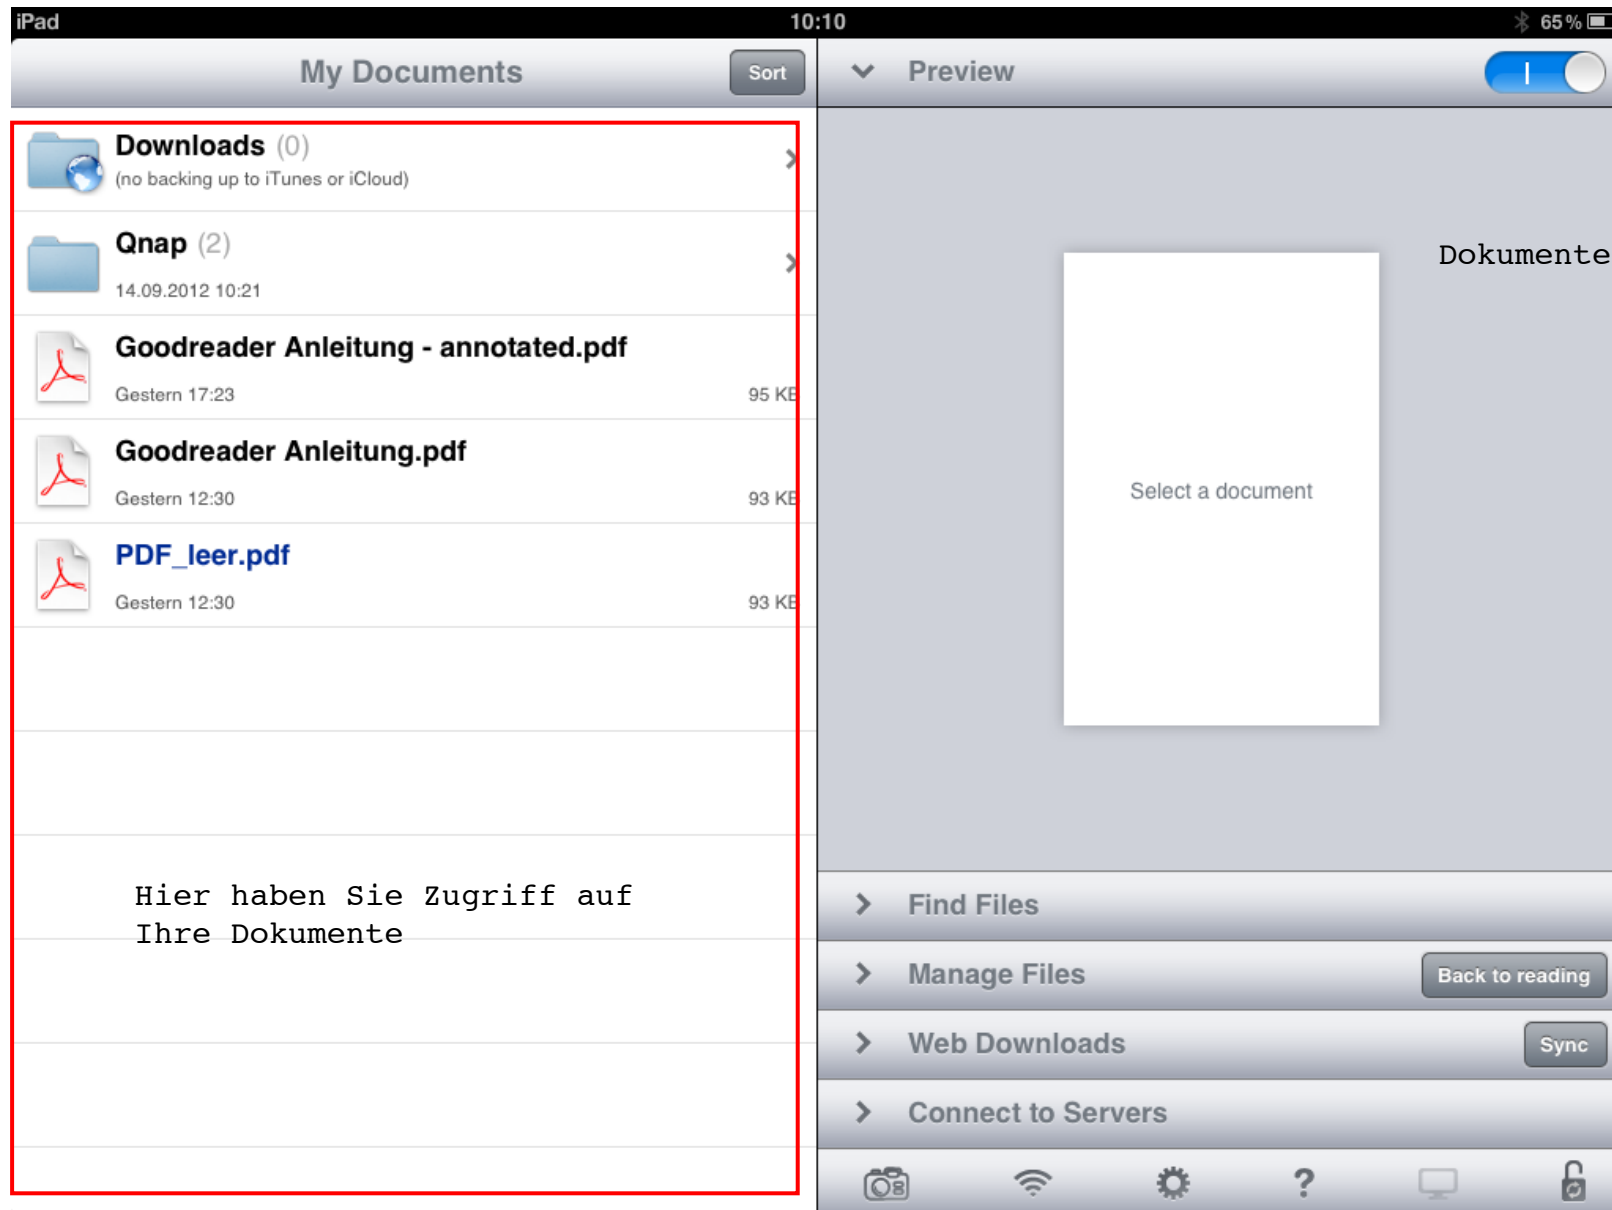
iPad 10:10 65 %

My Documents Sort

Downloads (0)
(no backing up to iTunes or iCloud)

Qnap (2)
14.09.2012 10:21

Goodreader Anleitung - annotated.pdf
Gestern 17:23 95 KB

Goodreader Anleitung.pdf
Gestern 12:30 93 KB

PDF_leer.pdf
Gestern 12:30 93 KB

Hier haben Sie Zugriff auf Ihre Dokumente

Preview

Dokumente

Select a document

Find Files

Manage Files Back to reading

Web Downloads Sync

Connect to Servers

?